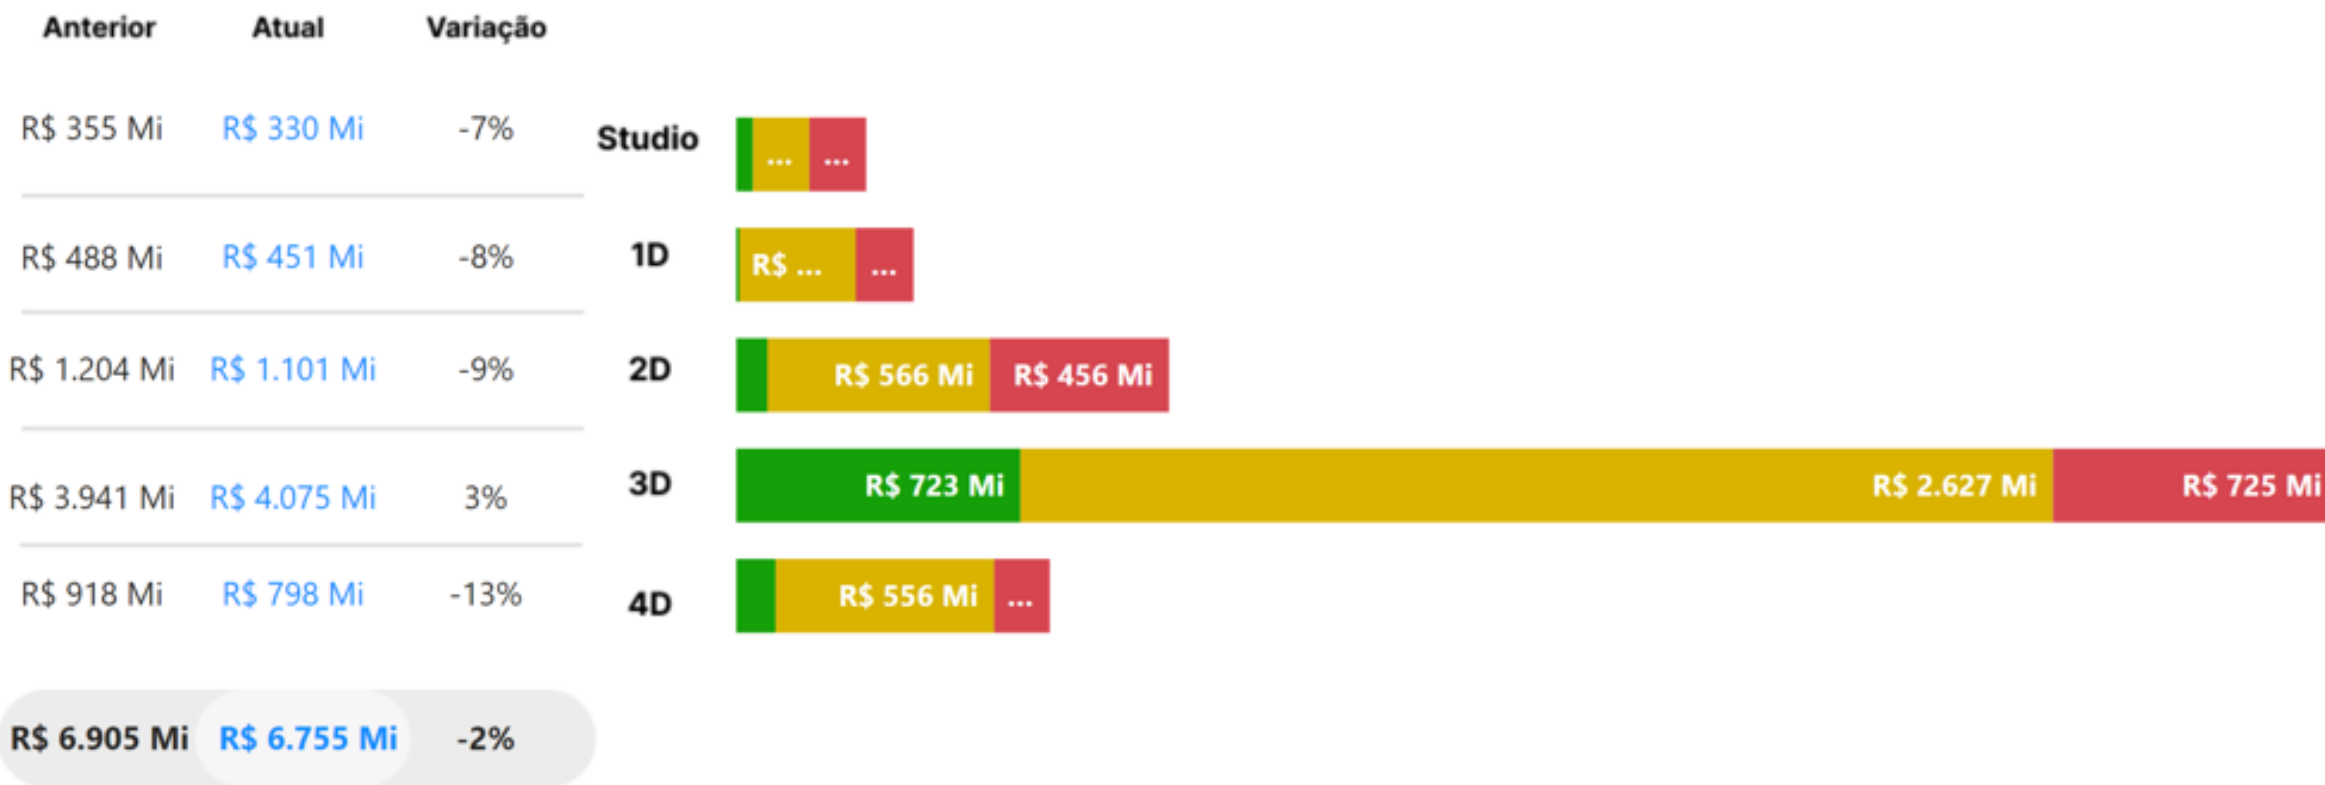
| Anterior | Atual | Variação |
|---|---|---|
| R$ 355 Mi | R$ 330 Mi | -7% |
| R$ 488 Mi | R$ 451 Mi | -8% |
| R$ 1.204 Mi | R$ 1.101 Mi | -9% |
| R$ 3.941 Mi | R$ 4.075 Mi | 3% |
| R$ 918 Mi | R$ 798 Mi | -13% |
| R$ 6.905 Mi | R$ 6.755 Mi | -2% |

Studio ... ...
1D R$ ... ...
2D R$ 566 Mi R$ 456 Mi
3D R$ 723 Mi R$ 2.627 Mi R$ 725 Mi
4D R$ 556 Mi ...